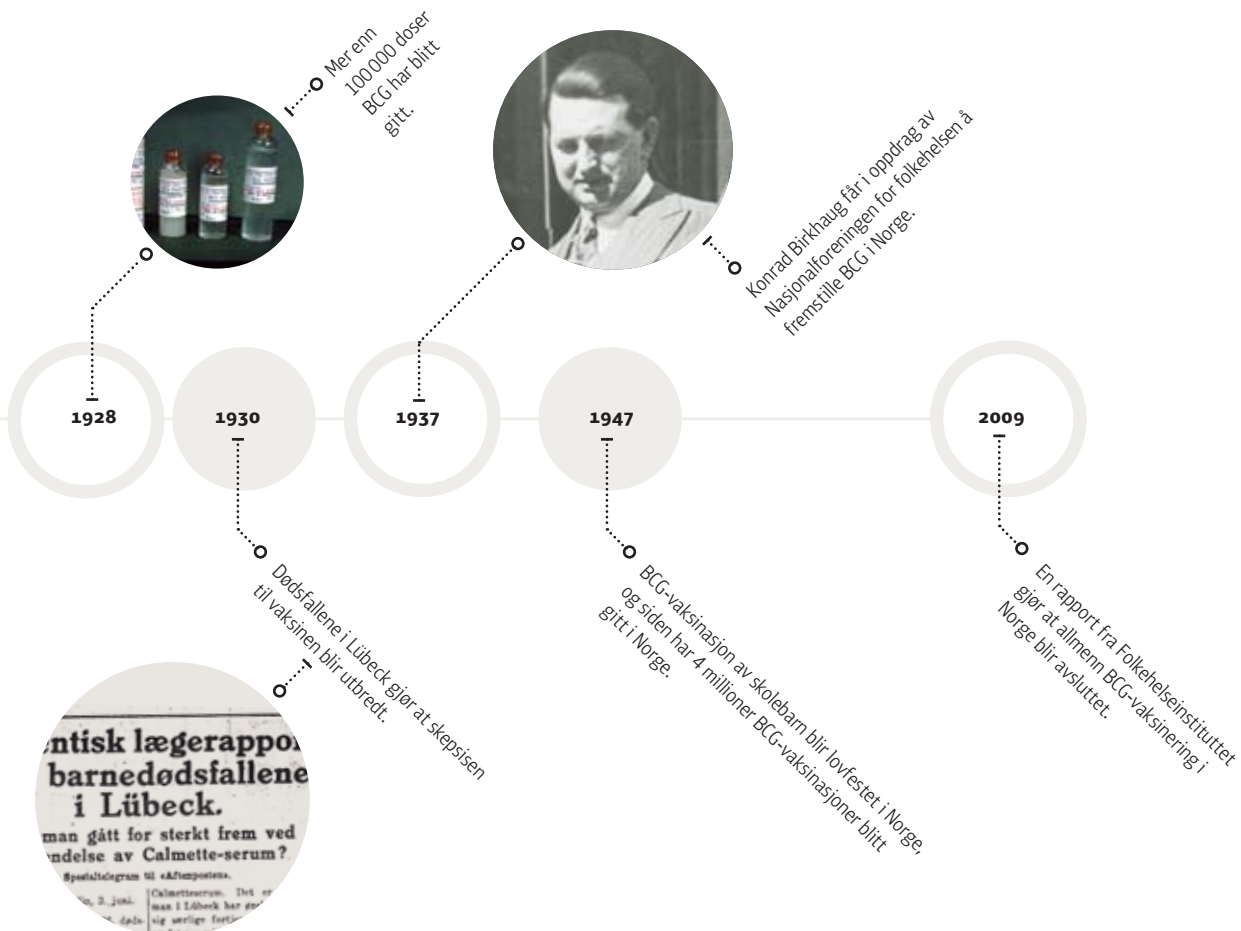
Mer enn 100 000 doser BCG har blitt gitt.

Konrad Birkhaug får i oppdrag av Nasjonalforeningen for folkehelsen å fremstille BCG i Norge.

1928

1930

1937

1947

2009

Dødsfallene i Lübeck gjør at skepsisen til vaksinen blir utbredt.

BCG-vaksinasjon av skolebarn blir lovfestet i Norge, og siden har 4 millioner BCG-vaksinasjoner blitt gitt i Norge.

En rapport fra Folkehelseinstituttet gjør at allmenn BCG-vaksinering i Norge blir avsluttet.

entisk lægerappor barnedødsfallene i Lübeck.

man gått for sterkt frem ved endelse av Calmette-serum?

Spesialtelegram til «Aftenposten».

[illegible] 3. juni. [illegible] døds- | Calmetteserum. Det er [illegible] man i Lübeck har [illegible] sig særlig forti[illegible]